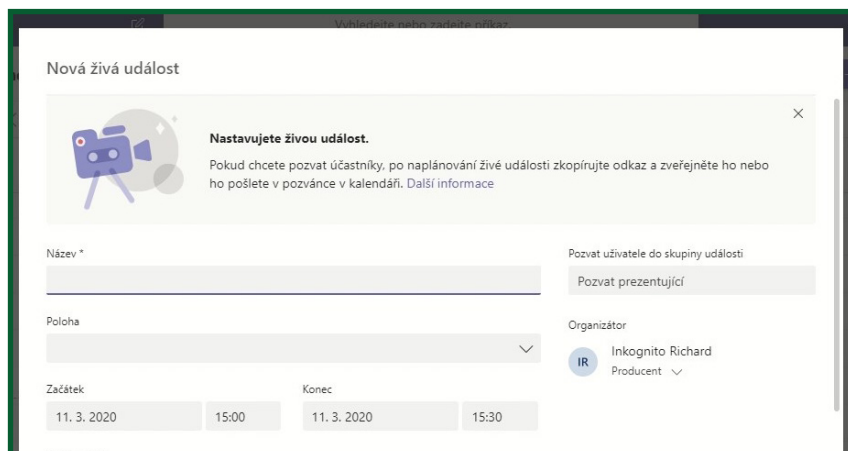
Vyhledejte nebo zadejte příkaz

Nová živá událost

Nastavujete živou událost.

Pokud chcete pozvat účastníky, po naplánování živé události zkopírujte odkaz a zveřejněte ho nebo ho pošlete v pozvánce v kalendáři. Další informace

Název *

Poloha

Začátek

11. 3. 2020

15:00

Konec

11. 3. 2020

15:30

Pozvat uživatele do skupiny události

Pozvat prezentující

Organizátor

IR

Inkognito Richard

Producent